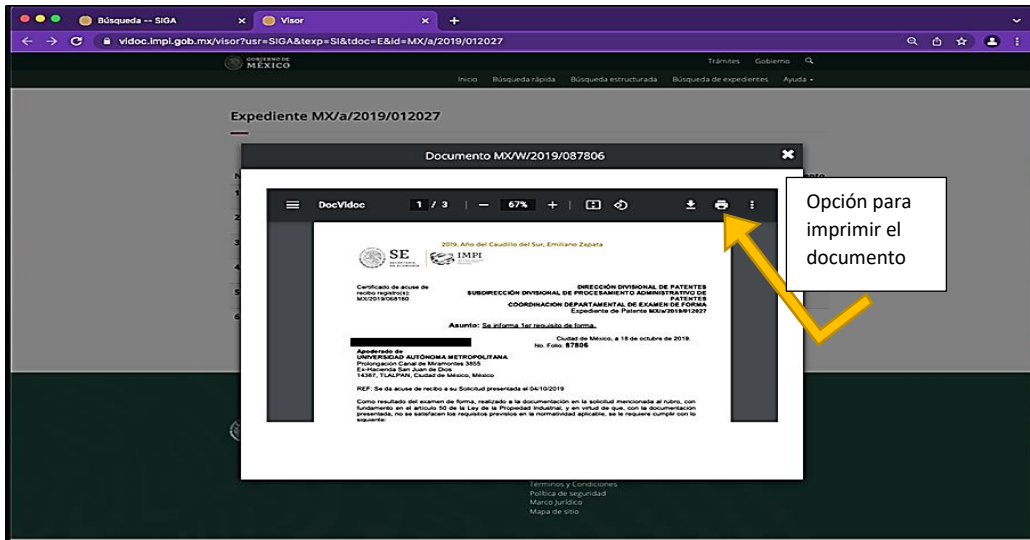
Búsqueda -- SIGA
Visor
vidoc.impi.gob.mx/visor?usr=SIGA&texp=SI&tdoc=E&id=MX/a/2019/012027

GOBIERNO DE MÉXICO
Trámites Gobierno
Inicio Búsqueda rápida Búsqueda estructurada Búsqueda de expedientes Ayuda

Expediente MX/a/2019/012027

Documento MX/W/2019/087806

DocVidoc 1 / 3 — 67% +

Opción para imprimir el documento

2019, Año del Caudillo del Sur, Emiliano Zapata

SE SECRETARÍA DE ECONOMÍA
IMPI

Certificado de acuse de recibo registro(s): MX/2019/068180

DIRECCIÓN DIVISIONAL DE PATENTES
SUBDIRECCIÓN DIVISIONAL DE PROCESAMIENTO ADMINISTRATIVO DE PATENTES
COORDINACIÓN DEPARTAMENTAL DE EXAMEN DE FORMA
Expediente de Patente MX/a/2019/012027

Asunto: Se informa 1er requisito de forma.

Ciudad de México, a 15 de octubre de 2019.
No. Folio: 87806

Apoderado de
UNIVERSIDAD AUTÓNOMA METROPOLITANA
Prolongación Canal de Miramontes 3855
Ex-Hacienda San Juan de Dios
14387, TLALPAN, Ciudad de México, México

REF: Se da acuse de recibo a su Solicitud presentada el 04/10/2019

Como resultado del examen de forma, realizado a la documentación en la solicitud mencionada al rubro, con fundamento en el artículo 50 de la Ley de la Propiedad Industrial, y en virtud de que, con la documentación presentada, no se satisfacen los requisitos previstos en la normatividad aplicable, se le requiere cumplir con lo siguiente:

Términos y Condiciones
Política de seguridad
Marco Jurídico
Mapa de sitio